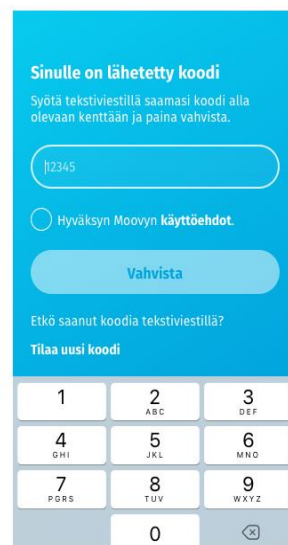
Sinulle on lähetetty koodi

Syötä tekstiviestillä saamasi koodi alla olevaan kenttään ja paina vahvista.

12345

Hyväksyn Moovyn **käyttöehdot**.

Vahvista

Etkö saanut koodia tekstiviestillä?

Tilaa uusi koodi

| 1 | 2 ABC | 3 DEF |
|---|---|---|
| 4 GHI | 5 JKL | 6 MNO |
| 7 PQRS | 8 TUV | 9 WXYZ |
| | 0 | |